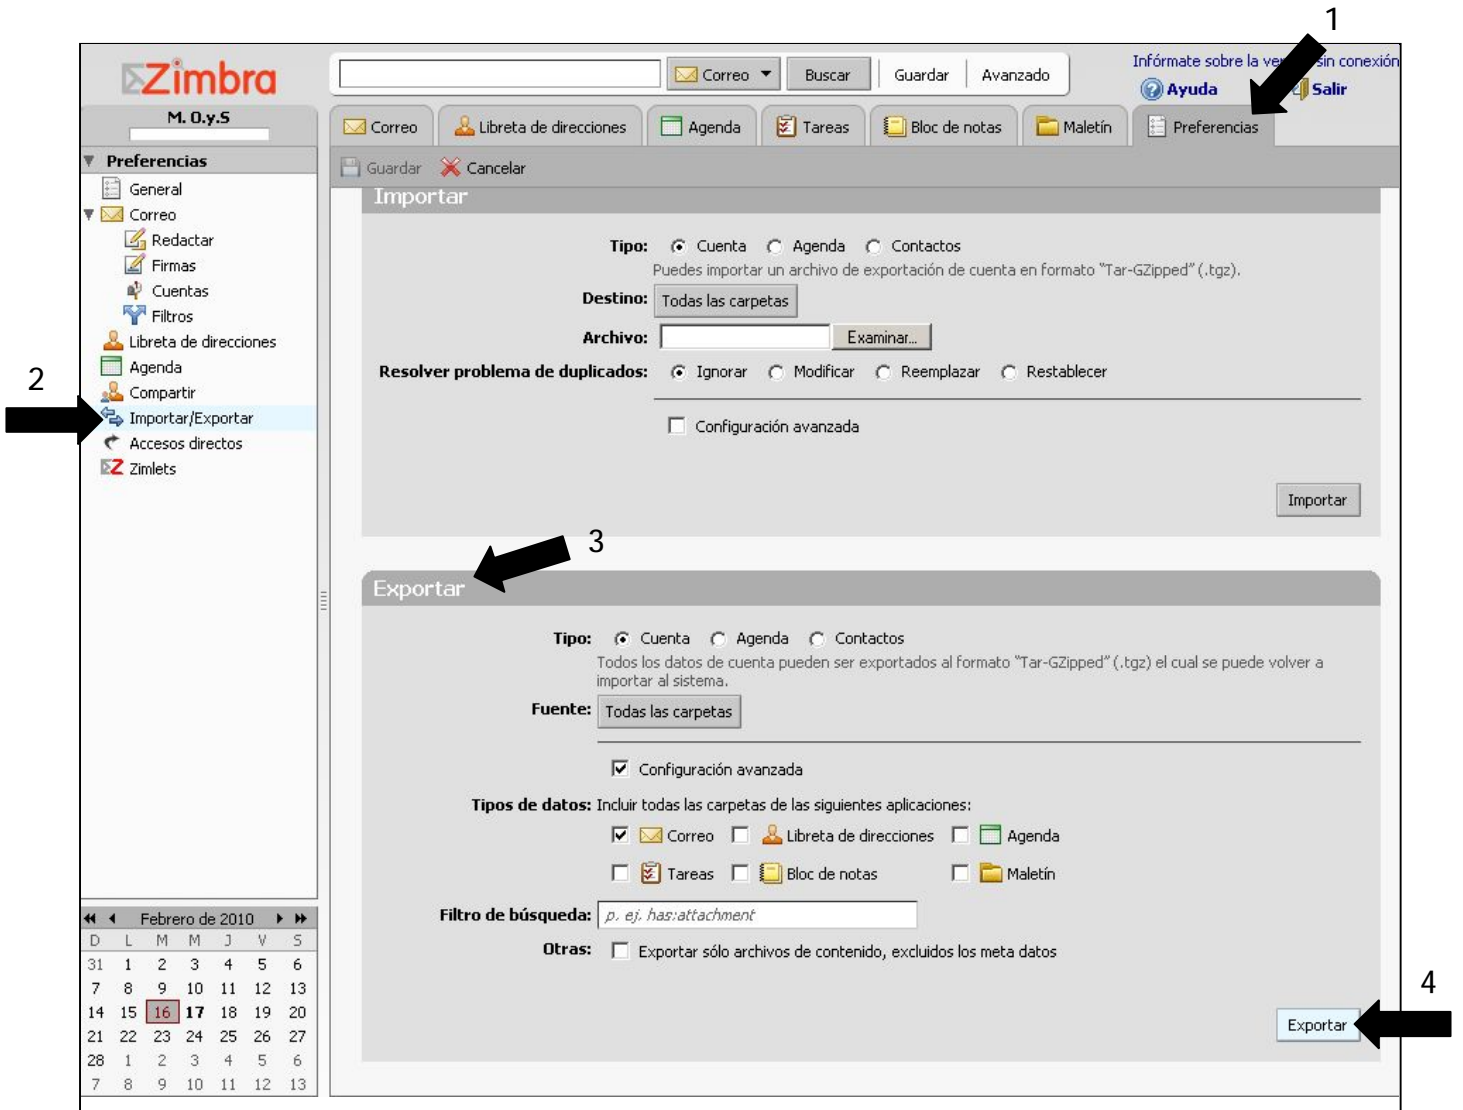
Zimbra

Correo Buscar Guardar Avanzado

Infórmate sobre la ve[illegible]sin conexión
Ayuda Salir

1

M. O.y.S

Correo Libreta de direcciones Agenda Tareas Bloc de notas Maletín Preferencias

Preferencias
General
Correo
Redactar
Firmas
Cuentas
Filtros
Libreta de direcciones
Agenda
Compartir
Importar/Exportar
Accesos directos
Zimlets

2

Guardar Cancelar

Importar

Tipo: Cuenta Agenda Contactos
Puedes importar un archivo de exportación de cuenta en formato "Tar-GZipped" (.tgz).
Destino: Todas las carpetas
Archivo: Examinar...
Resolver problema de duplicados: Ignorar Modificar Reemplazar Restablecer
Configuración avanzada
Importar

3

Exportar

Tipo: Cuenta Agenda Contactos
Todos los datos de cuenta pueden ser exportados al formato "Tar-GZipped" (.tgz) el cual se puede volver a importar al sistema.
Fuente: Todas las carpetas
Configuración avanzada
Tipos de datos: Incluir todas las carpetas de las siguientes aplicaciones:
Correo Libreta de direcciones Agenda
Tareas Bloc de notas Maletín
Filtro de búsqueda: p. ej. has:attachment
Otras: Exportar sólo archivos de contenido, excluidos los meta datos

4

Exportar

Febrero de 2010

| D | L | M | M | J | V | S |
|---|---|---|---|---|---|---|
| 31 | 1 | 2 | 3 | 4 | 5 | 6 |
| 7 | 8 | 9 | 10 | 11 | 12 | 13 |
| 14 | 15 | 16 | 17 | 18 | 19 | 20 |
| 21 | 22 | 23 | 24 | 25 | 26 | 27 |
| 28 | 1 | 2 | 3 | 4 | 5 | 6 |
| 7 | 8 | 9 | 10 | 11 | 12 | 13 |